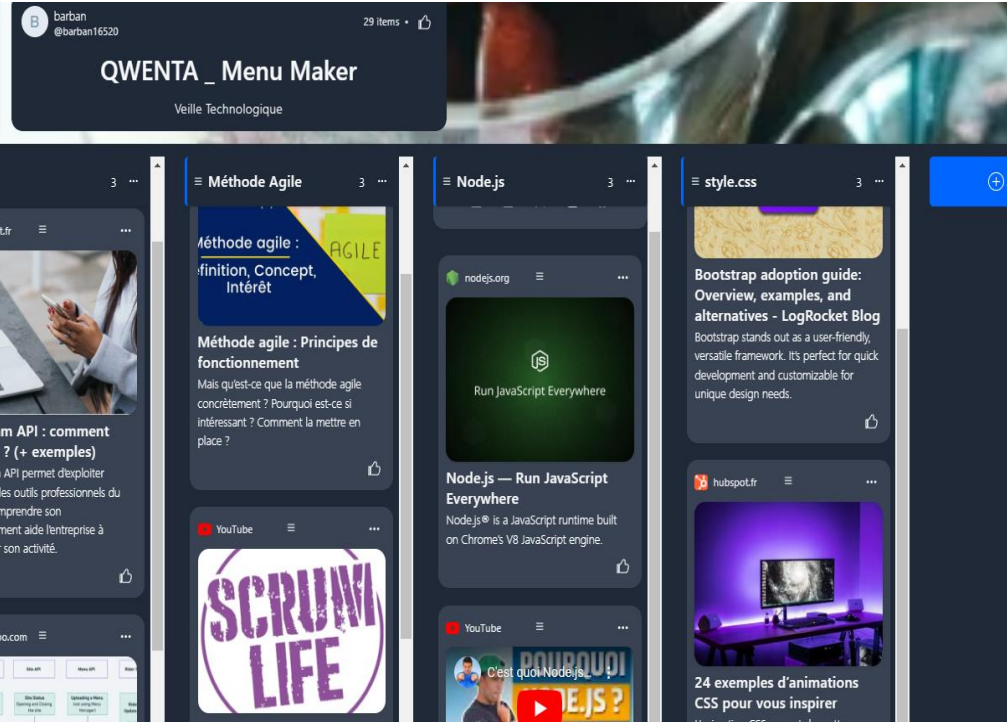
B barban
@barban16520

29 items •

QWENTA _ Menu Maker

Veille Technologique

3 ···

t.fr ≡ ···

m API : comment ? (+ exemples)

API permet d'exploiter les outils professionnels du mprendre son ment aide l'entreprise à son activité.

o.com ≡ ···

≡ Méthode Agile 3 ···

Méthode agile : finition, Concept, Intérêt

AGILE

Méthode agile : Principes de fonctionnement

Mais qu'est-ce que la méthode agile concrètement ? Pourquoi est-ce si intéressant ? Comment la mettre en place ?

YouTube ≡ ···

SCRUM LIFE

≡ Node.js 3 ···

nodejs.org ≡ ···

JS

Run JavaScript Everywhere

Node.js — Run JavaScript Everywhere

Node.js® is a JavaScript runtime built on Chrome's V8 JavaScript engine.

YouTube ≡ ···

C'est quoi Node.js_ ⋮

POURQUOI NODE.JS ?

≡ style.css 3 ···

Bootstrap adoption guide: Overview, examples, and alternatives - LogRocket Blog

Bootstrap stands out as a user-friendly, versatile framework. It's perfect for quick development and customizable for unique design needs.

hubspot.fr ≡ ···

24 exemples d'animations CSS pour vous inspirer